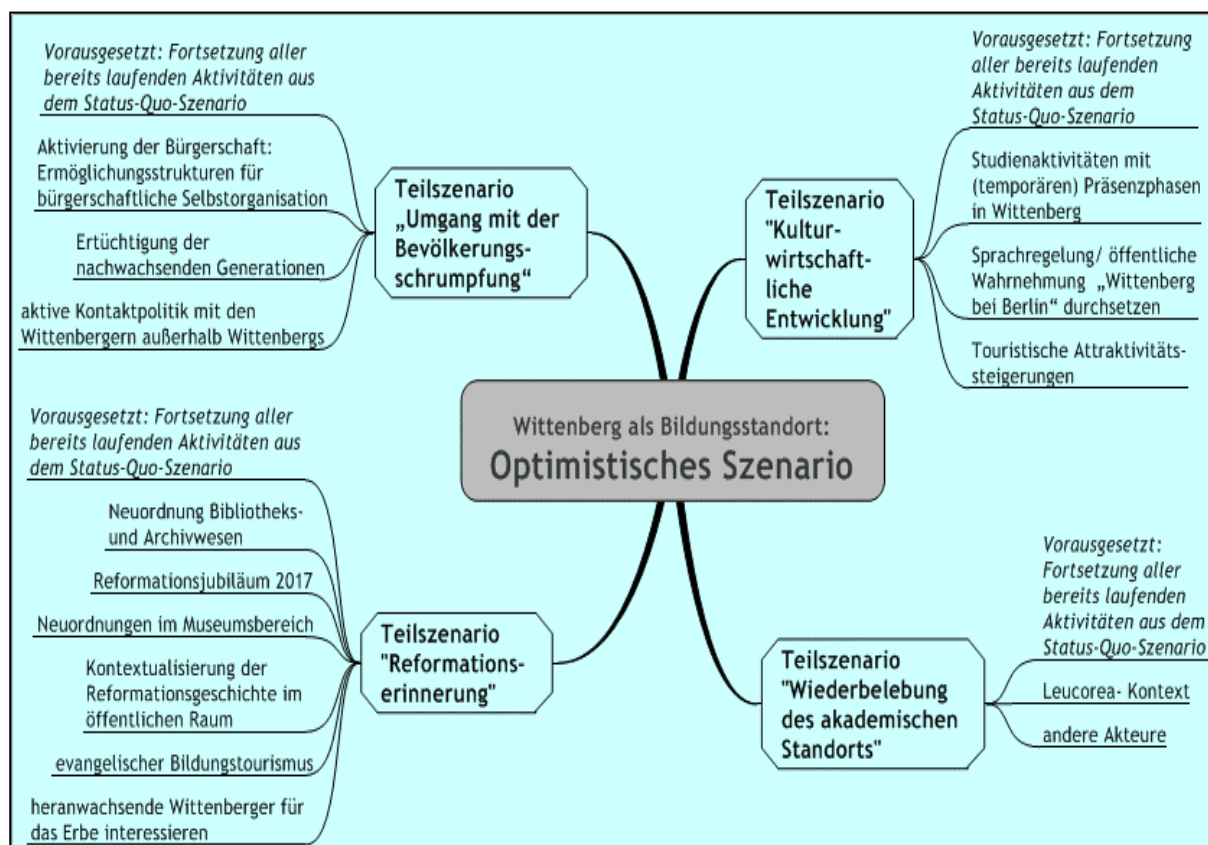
Wittenberg als Bildungsstandort:
Optimistisches Szenario

Teilszenario „Umgang mit der Bevölkerungsschrumpfung“

Vorausgesetzt: Fortsetzung aller bereits laufenden Aktivitäten aus dem Status-Quo-Szenario

Aktivierung der Bürgerschaft: Ermöglichungsstrukturen für bürgerschaftliche Selbstorganisation

Ertüchtigung der nachwachsenden Generationen

aktive Kontaktpolitik mit den Wittenbergern außerhalb Wittenbergs

Teilszenario "Kulturwirtschaftliche Entwicklung"

Vorausgesetzt: Fortsetzung aller bereits laufenden Aktivitäten aus dem Status-Quo-Szenario

Studienaktivitäten mit (temporären) Präsenzphasen in Wittenberg

Sprachregelung/ öffentliche Wahrnehmung „Wittenberg bei Berlin“ durchsetzen

Touristische Attraktivitätssteigerungen

Teilszenario "Reformationserinnerung"

Vorausgesetzt: Fortsetzung aller bereits laufenden Aktivitäten aus dem Status-Quo-Szenario

Neuordnung Bibliotheks- und Archivwesen

Reformationsjubiläum 2017

Neuordnungen im Museumsbereich

Kontextualisierung der Reformationsgeschichte im öffentlichen Raum

evangelischer Bildungstourismus

heranwachsende Wittenberger für das Erbe interessieren

Teilszenario "Wiederbelebung des akademischen Standorts"

Vorausgesetzt: Fortsetzung aller bereits laufenden Aktivitäten aus dem Status-Quo-Szenario

Leucorea- Kontext

andere Akteure